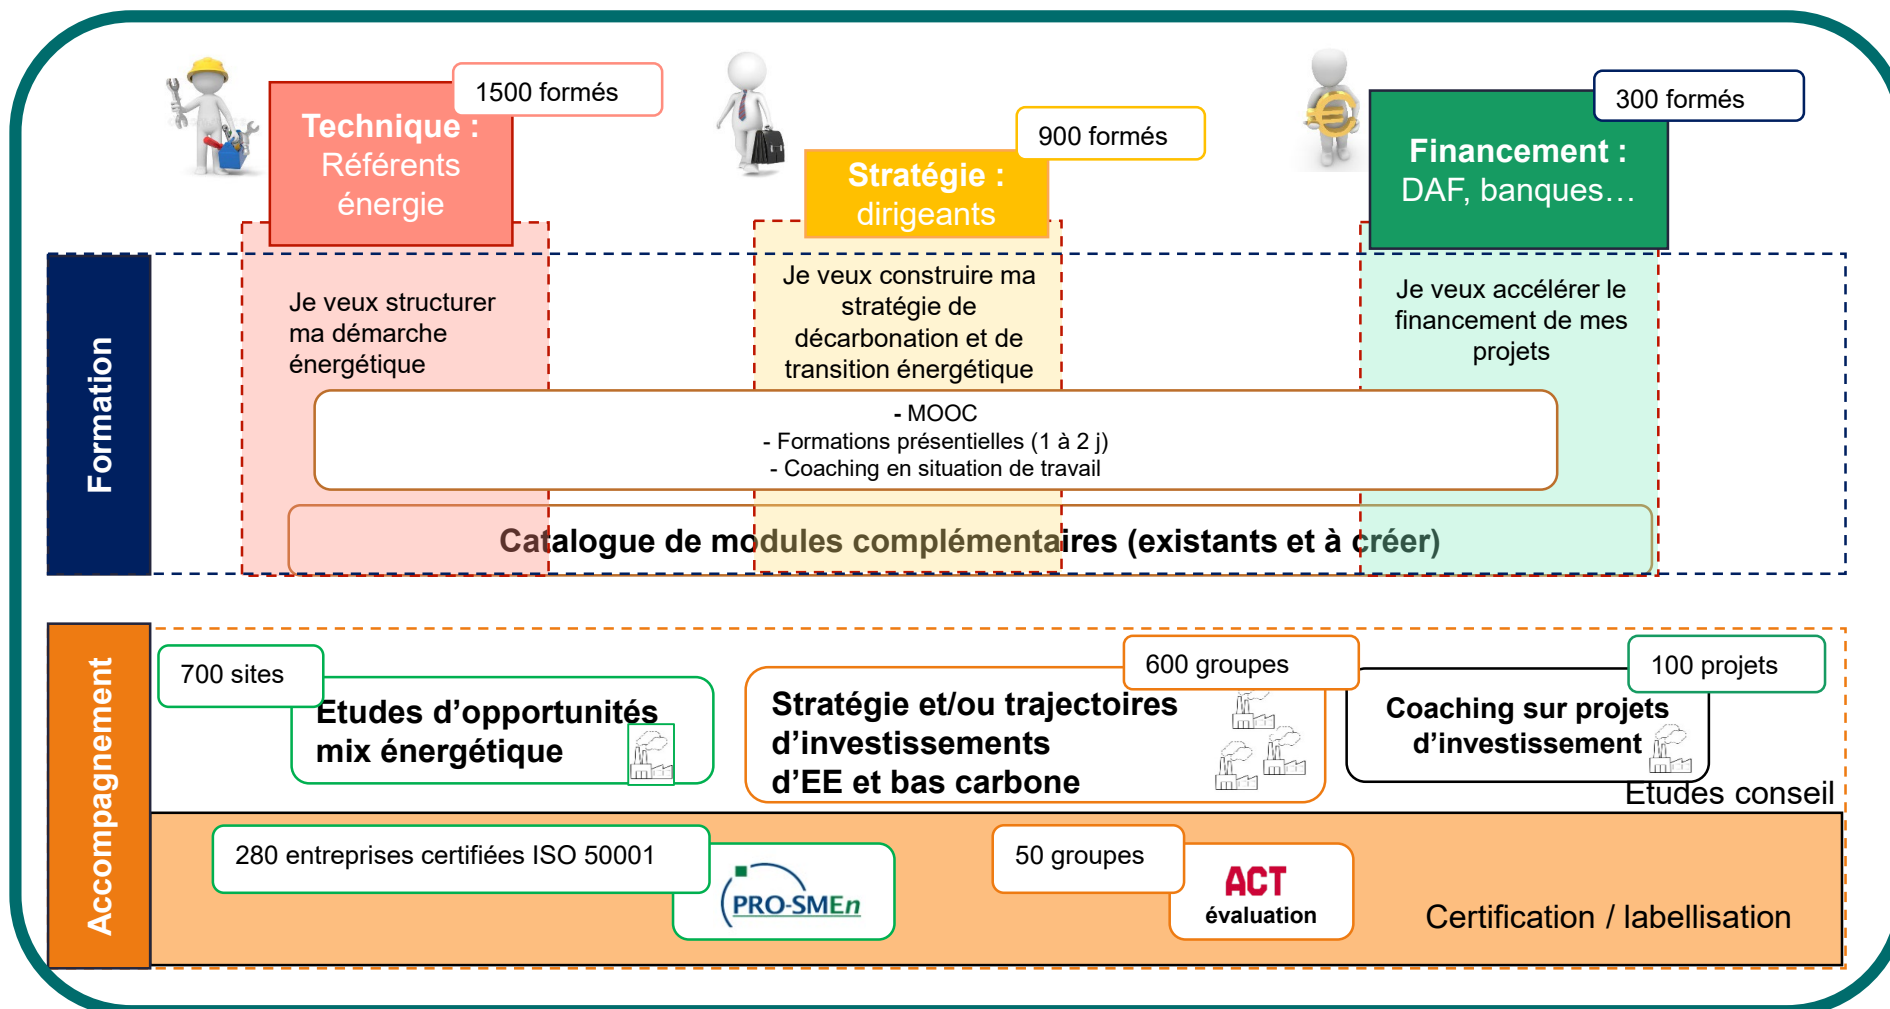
1500 formés

Technique : Référents énergie

900 formés

Stratégie : dirigeants

300 formés

Financement : DAF, banques…

Formation

Je veux structurer ma démarche énergétique

Je veux construire ma stratégie de décarbonation et de transition énergétique

Je veux accélérer le financement de mes projets

- MOOC
- Formations présentielles (1 à 2 j)
- Coaching en situation de travail

Catalogue de modules complémentaires (existants et à créer)

Accompagnement

700 sites

Etudes d'opportunités mix énergétique

600 groupes

Stratégie et/ou trajectoires d'investissements d'EE et bas carbone

100 projets

Coaching sur projets d'investissement

Etudes conseil

280 entreprises certifiées ISO 50001

PRO-SMEn

50 groupes

ACT évaluation

Certification / labellisation